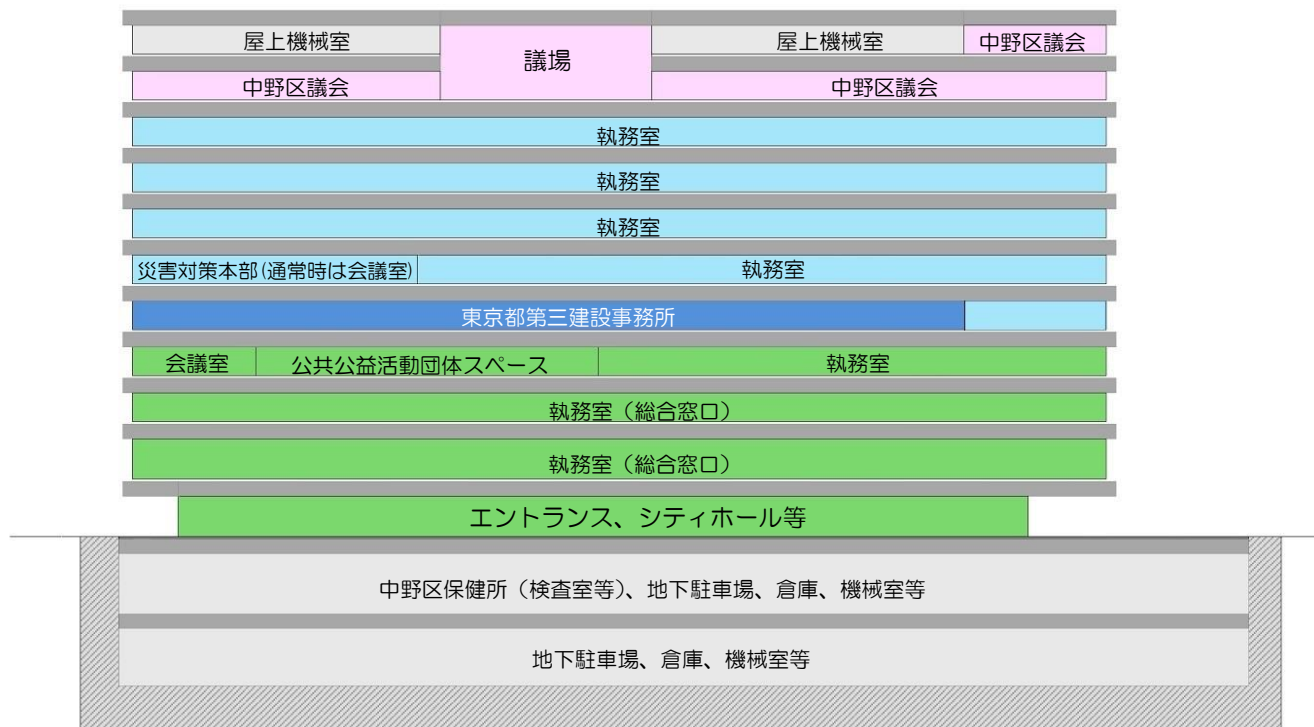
屋上機械室
議場
屋上機械室
中野区議会
中野区議会
中野区議会

執務室

執務室

執務室

災害対策本部(通常時は会議室)
執務室

東京都第三建設事務所

会議室
公共公益活動団体スペース
執務室

執務室（総合窓口）

執務室（総合窓口）

エントランス、シティホール等

中野区保健所（検査室等）、地下駐車場、倉庫、機械室等

地下駐車場、倉庫、機械室等